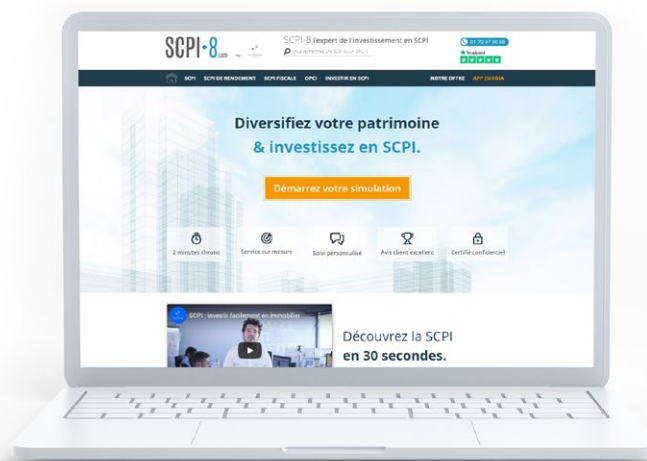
SCPI-8.com

SCPI-8 l'expert de l'investissement en SCPI

Vous recherchez une SCPI ou un OPCI ?

01 70 37 80 88

Trustpilot

SCPI SCPI DE RENDEMENT SCPI FISCALE OPCI INVESTIR EN SCPI NOTRE OFFRE APP ZUBBIA

Diversifiez votre patrimoine

& investissez en SCPI.

Démarrez votre simulation

2 minutes chrono

Service sur mesure

Suivi personnalisé

Avis client excellent

Certifié confidentiel

SCPI : investir facilement en immobilier

Découvrez la SCPI

en 30 secondes.